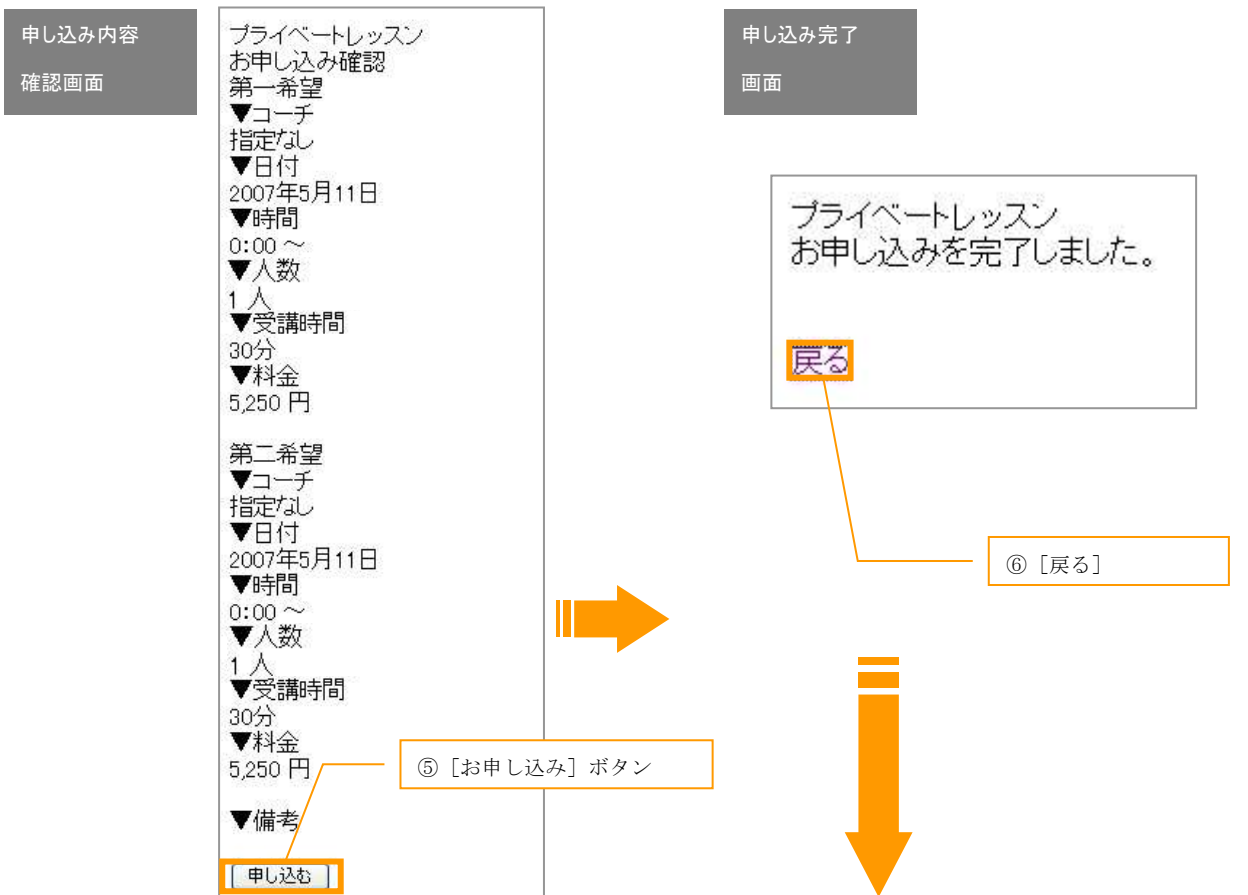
申し込み内容
確認画面

プライベートレッスン
お申し込み確認
第一希望
▼コーチ
指定なし
▼日付
2007年5月11日
▼時間
0:00 ～
▼人数
1 人
▼受講時間
30分
▼料金
5,250 円

第二希望
▼コーチ
指定なし
▼日付
2007年5月11日
▼時間
0:00 ～
▼人数
1 人
▼受講時間
30分
▼料金
5,250 円

▼備考

申し込む

⑤［お申し込み］ボタン

申し込み完了
画面

プライベートレッスン
お申し込みを完了しました。

戻る

⑥［戻る］